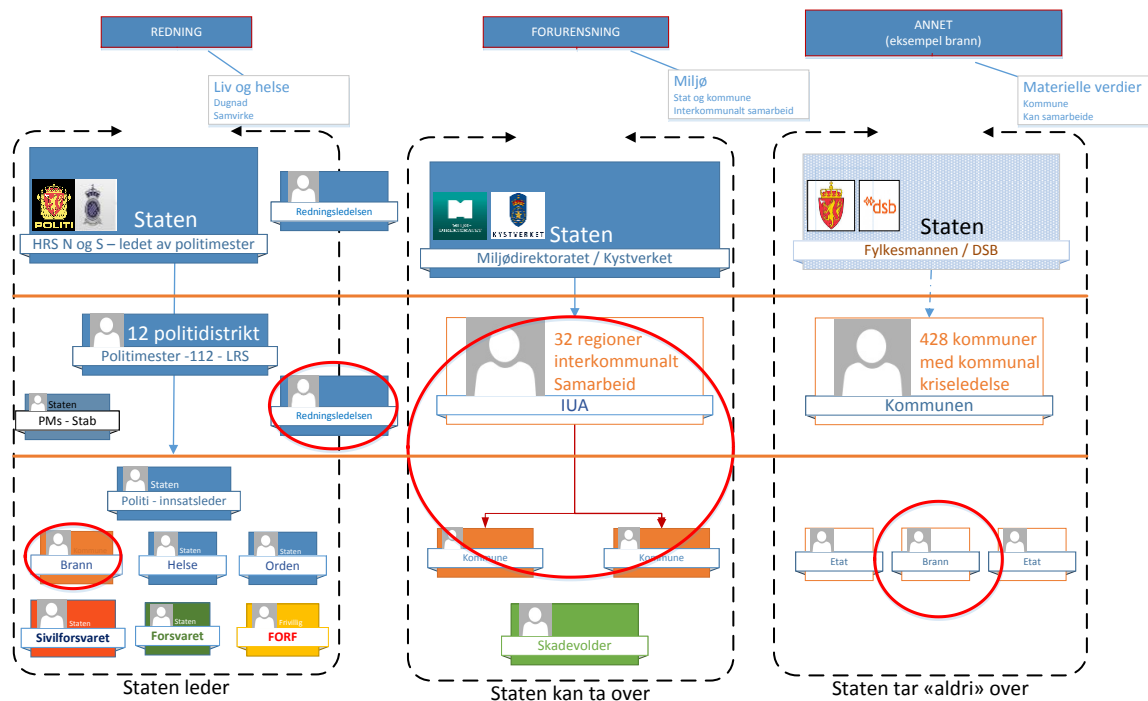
REDNING

Liv og helse
Dugnad
Samvirke

FORURENSNING

Miljø
Stat og kommune
Interkommunalt samarbeid

ANNET
(eksempel brann)

Materielle verdier
Kommune
Kan samarbeide

POLITI

Staten
HRS N og S – ledet av politimester

Redningsledelsen

KYSTVERKET

Staten
Miljødirektoratet / Kystverket

dsb

Staten
Fylkesmannen / DSB

12 politidistrikt
Politimester -112 - LRS

Staten
PMs - Stab

Redningsledelsen

32 regioner interkommunalt Samarbeid
IUA

428 kommuner med kommunal kriseledelse
Kommunen

Staten
Politi - innsatsleder

Brann

Staten
Helse

Staten
Orden

Kommune

Kommune

Etat

Brann

Etat

Staten
Sivilforsvaret

Staten
Forsvaret

Frivillig
FORF

Skadevolder

Staten leder

Staten kan ta over

Staten tar «aldri» over